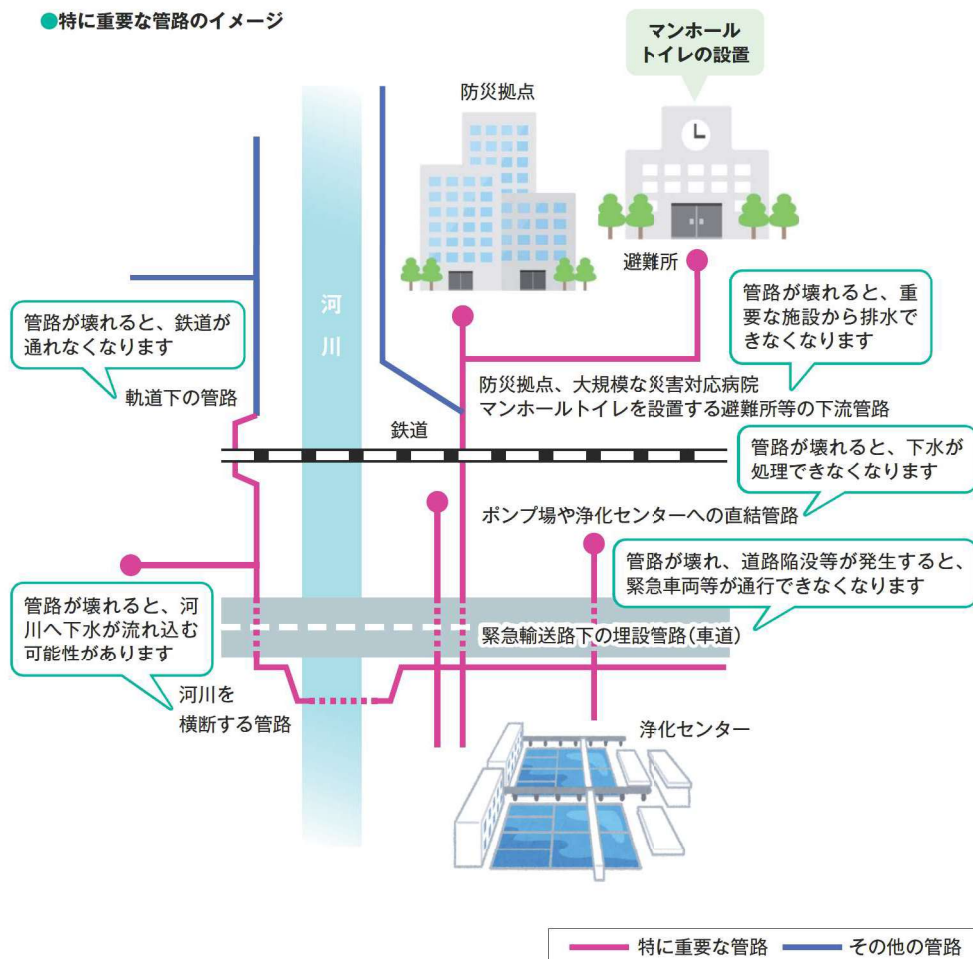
●特に重要な管路のイメージ

マンホールトイレの設置

防災拠点

避難所

河川

管路が壊れると、鉄道が通れなくなります

軌道下の管路

管路が壊れると、重要な施設から排水できなくなります

防災拠点、大規模な災害対応病院
マンホールトイレを設置する避難所等の下流管路

鉄道

管路が壊れると、下水が処理できなくなります

ポンプ場や浄化センターへの直結管路

管路が壊れ、道路陥没等が発生すると、緊急車両等が通行できなくなります

管路が壊れると、河川へ下水が流れ込む可能性があります

緊急輸送路下の埋設管路(車道)

河川を横断する管路

浄化センター

特に重要な管路　その他の管路